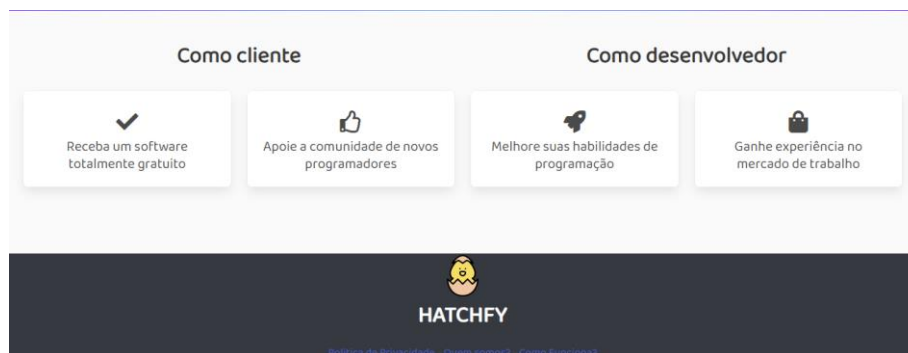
Como cliente

Como desenvolvedor

Receba um software totalmente gratuito

Apoie a comunidade de novos programadores

Melhore suas habilidades de programação

Ganhe experiência no mercado de trabalho

HATCHFY

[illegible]